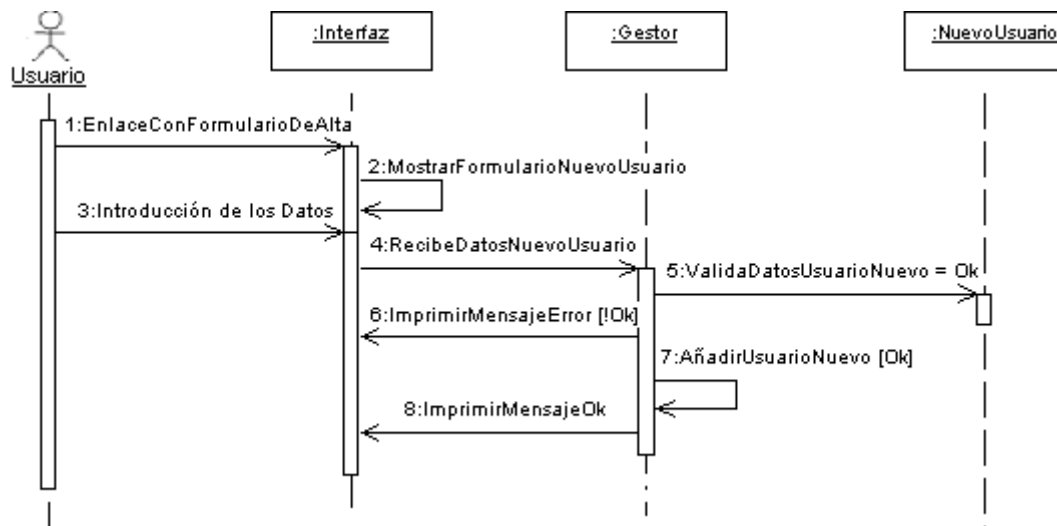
Usuario

:Interfaz

:Gestor

:NuevoUsuario

1:EnlaceConFormularioDeAlta

2:MostrarFormularioNuevoUsuario

3:Introducción de los Datos

4:RecibeDatosNuevoUsuario

5:ValidaDatosUsuarioNuevo = Ok

6:ImprimirMensajeError [!Ok]

7:AñadirUsuarioNuevo [Ok]

8:ImprimirMensajeOk